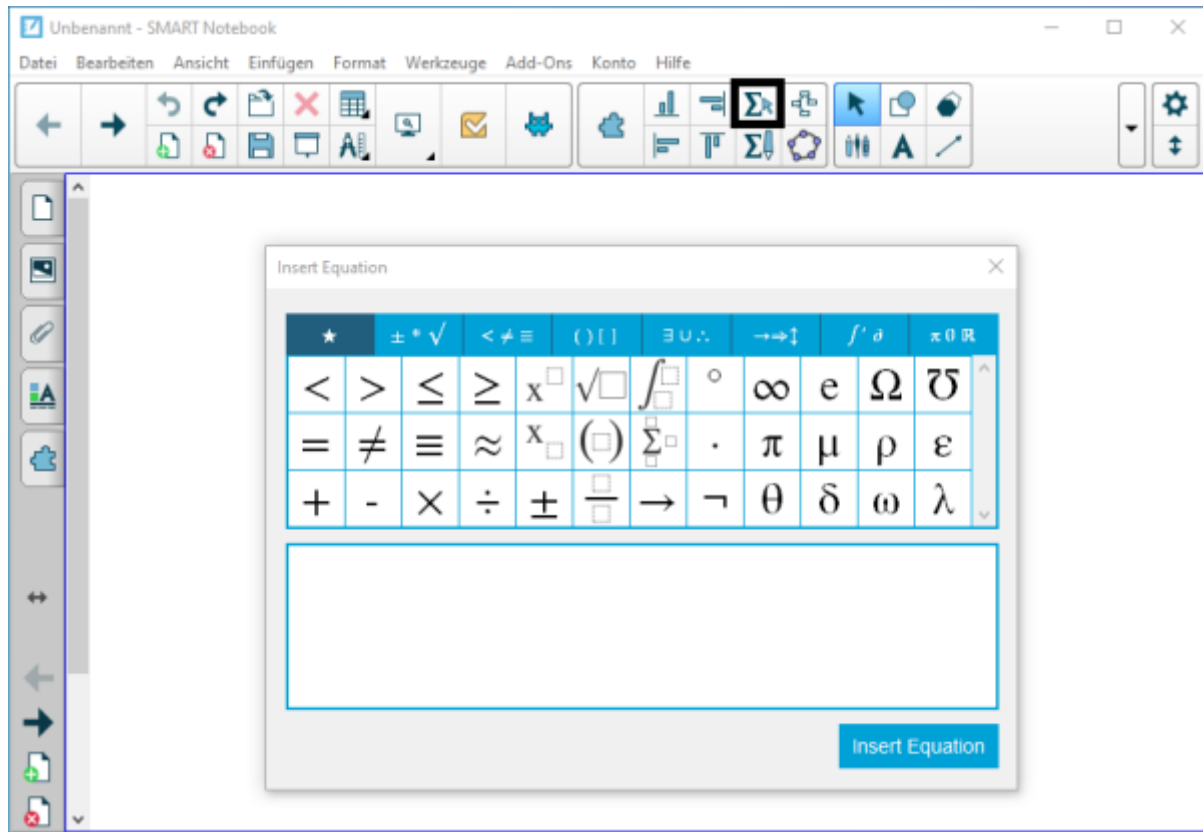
Unbenannt - SMART Notebook

Datei Bearbeiten Ansicht Einfügen Format Werkzeuge Add-Ons Konto Hilfe

$\Sigma$ $\Sigma$ A

Insert Equation

| ★ | ± * √ | < ≠ ≡ | ( ) [ ] | ∃ ∪ ∴ | → ⇒ ↕ | $f'$ ∂ | π θ ℝ |

| < | > | ≤ | ≥ | $x^{\square}$ | $\sqrt{\square}$ | $\int_{\square}^{\square}$ | ° | ∞ | e | Ω | ℧ |
|---|---|---|---|---|---|---|---|---|---|---|---|
| = | ≠ | ≡ | ≈ | $x_{\square}$ | $(\square)$ | $\sum_{\square}^{\square}\square$ | · | π | μ | ρ | ε |
| + | - | × | ÷ | ± | $\frac{\square}{\square}$ | → | ¬ | θ | δ | ω | λ |

Insert Equation